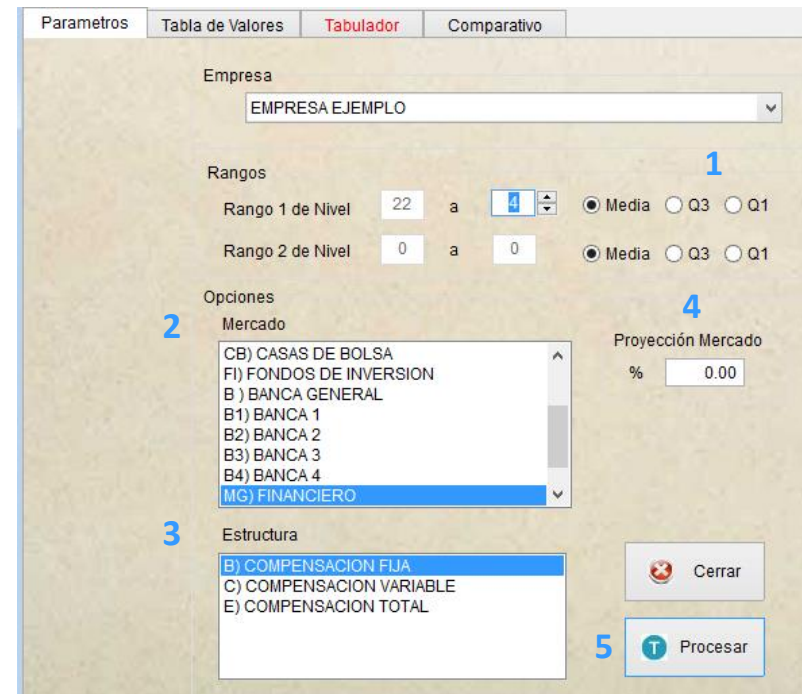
Parametros
Tabla de Valores
Tabulador
Comparativo

Empresa
EMPRESA EJEMPLO

1
Rangos
Rango 1 de Nivel 22 a 4
Media Q3 Q1
Rango 2 de Nivel 0 a 0
Media Q3 Q1

Opciones
2
Mercado
CB) CASAS DE BOLSA
FI) FONDOS DE INVERSION
B ) BANCA GENERAL
B1) BANCA 1
B2) BANCA 2
B3) BANCA 3
B4) BANCA 4
MG) FINANCIERO

4
Proyección Mercado
% 0.00

3
Estructura
B) COMPENSACION FIJA
C) COMPENSACION VARIABLE
E) COMPENSACION TOTAL

Cerrar
5
Procesar